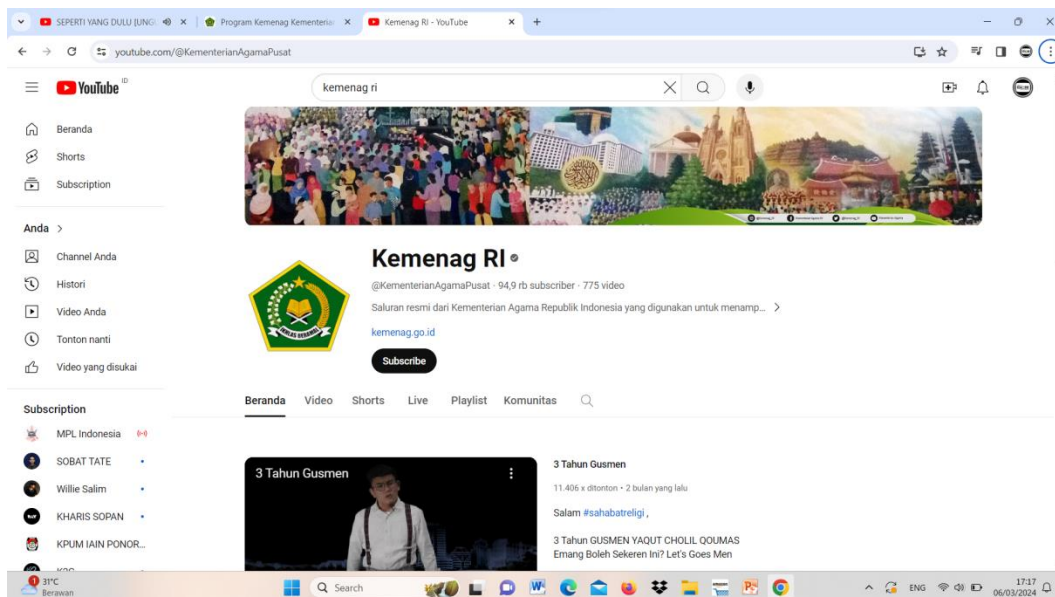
SEPERTI YANG DULU [UNG × | Program Kemenag Kementeria × | Kemenag RI - YouTube × | +

youtube.com/@KementerianAgamaPusat

YouTube ID

kemenag ri

Beranda
Shorts
Subscription

Anda >
Channel Anda
Histori
Video Anda
Tonton nanti
Video yang disukai

Subscription
MPL Indonesia
SOBAT TATE
Willie Salim
KHARIS SOPAN
KPUM IAIN PONOR...

Kemenag RI
@KementerianAgamaPusat · 94,9 rb subscriber · 775 video
Saluran resmi dari Kementerian Agama Republik Indonesia yang digunakan untuk menamp... >
kemenag.go.id
Subscribe

IKHLAS BERAMAL

Beranda Video Shorts Live Playlist Komunitas

3 Tahun Gusmen

3 Tahun Gusmen
11.406 x ditonton · 2 bulan yang lalu
Salam #sahabatreligi ,
3 Tahun GUSMEN YAQUT CHOLIL QOUMAS
Emang Boleh Sekeren Ini? Let's Goes Men

31°C Berawan
Search
ENG
17:17
06/03/2024